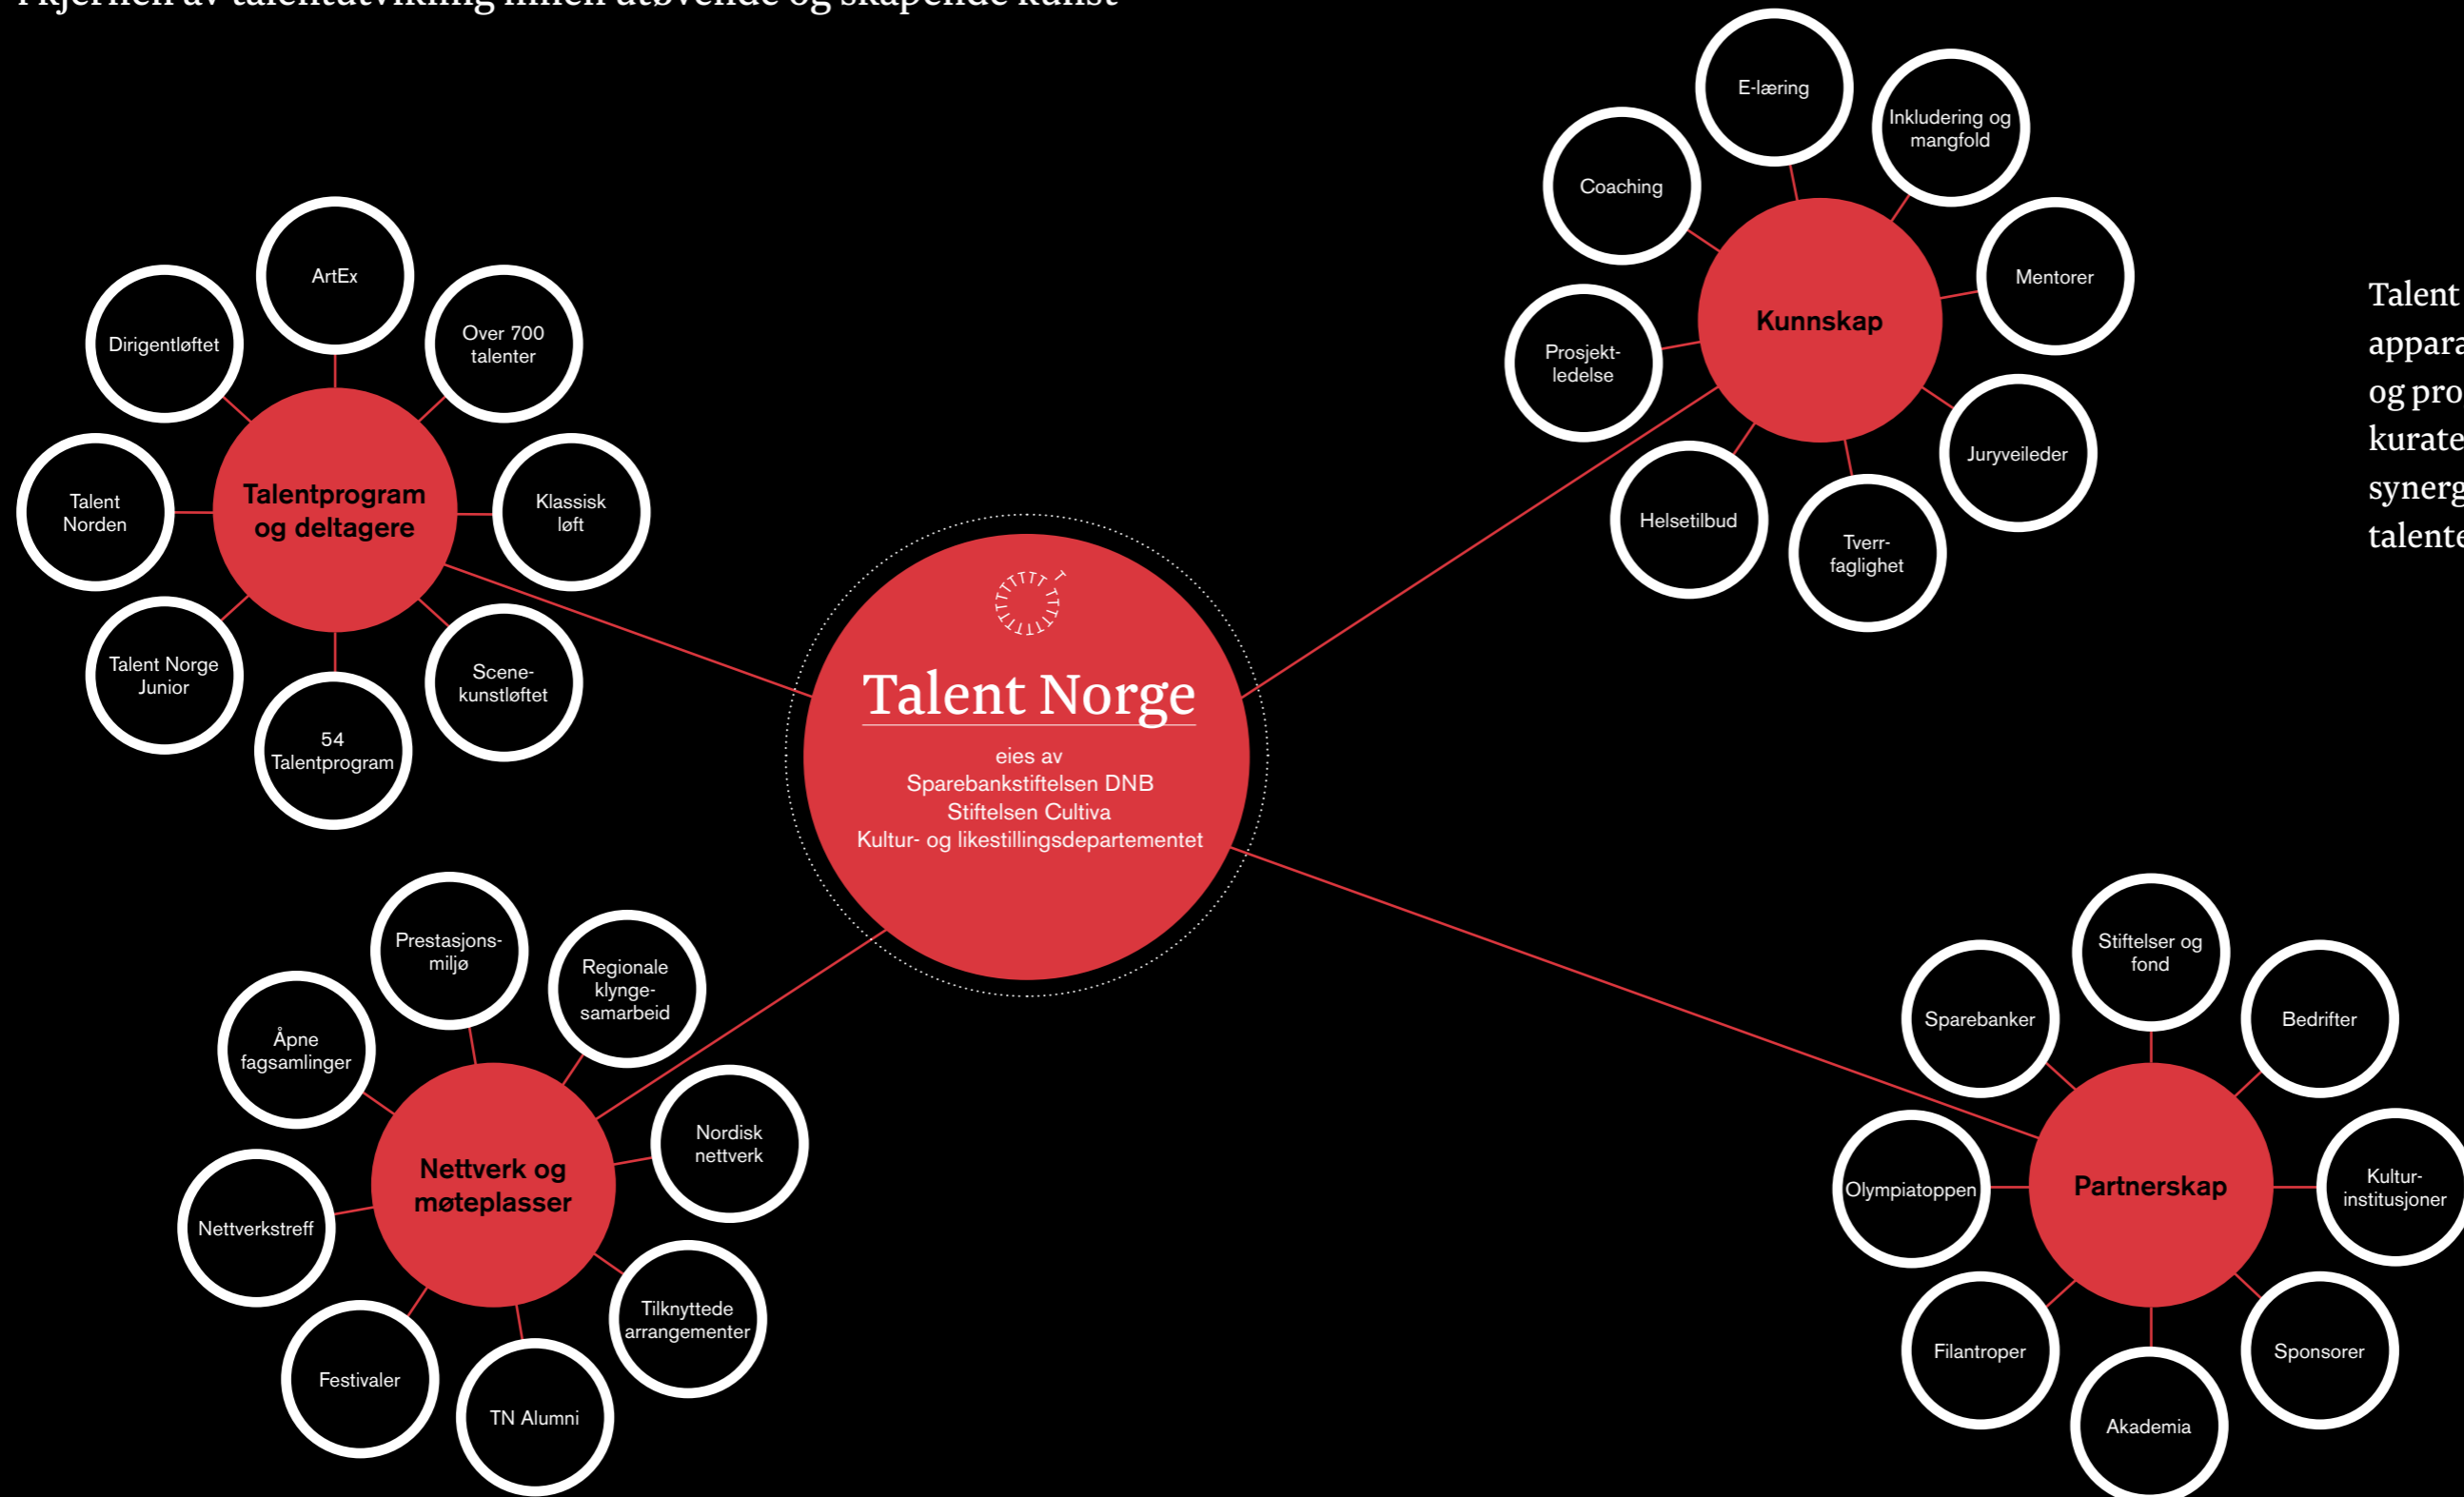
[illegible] av talentutvikling innen utøvende og skapende kunst

Talent Norge

eies av
Sparebankstiftelsen DNB
Stiftelsen Cultiva
Kultur- og likestillingsdepartementet

Talentprogram og deltagere

ArtEx

Over 700 talenter

Klassisk løft

Scenekunstløftet

54 Talentprogram

Talent Norge Junior

Talent Norden

Dirigentløftet

Kunnskap

E-læring

Inkludering og mangfold

Mentorer

Juryveileder

Tverrfaglighet

Helsetilbud

Prosjektledelse

Coaching

Nettverk og møteplasser

Prestasjonsmiljø

Regionale klyngesamarbeid

Nordisk nettverk

Tilknyttede arrangementer

TN Alumni

Festivaler

Nettverkstreff

Åpne fagsamlinger

Partnerskap

Stiftelser og fond

Bedrifter

Kulturinstitusjoner

Sponsorer

Akademia

Filantroper

Olympiatoppen

Sparebanker

Talent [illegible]
appara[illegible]
og pro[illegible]
kurate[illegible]
synerg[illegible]
talente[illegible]